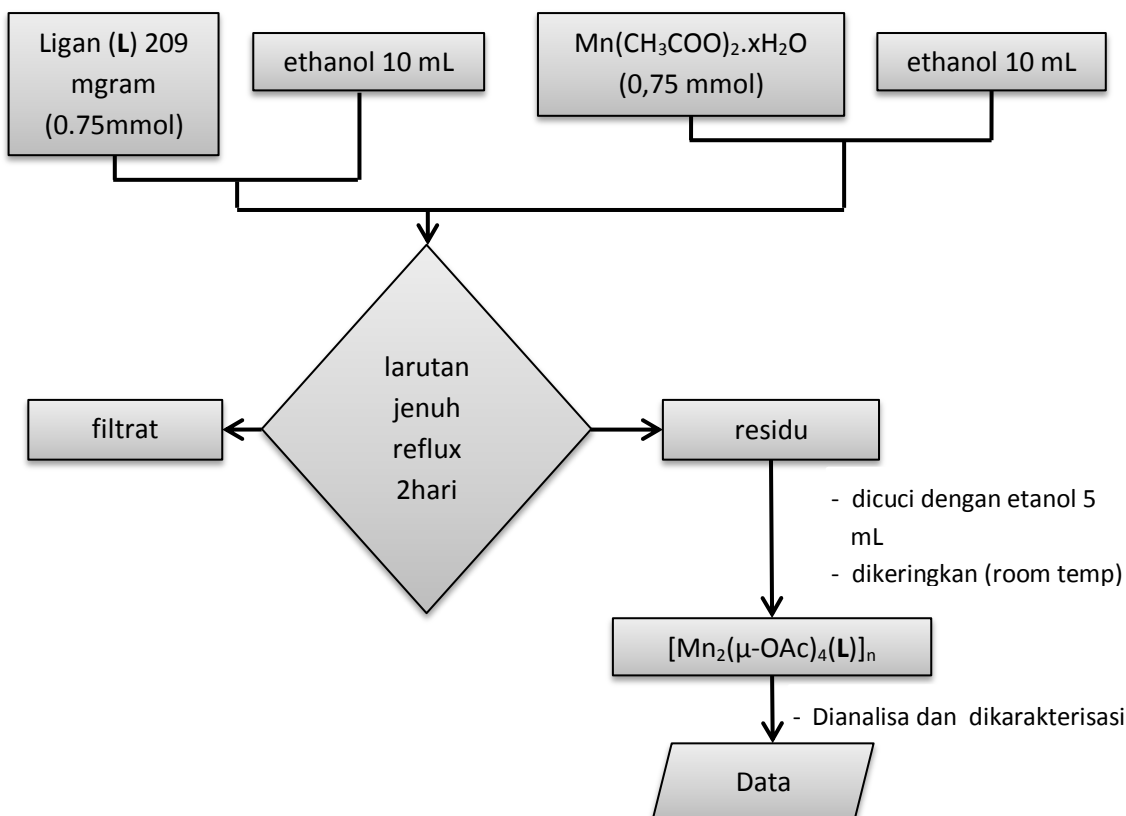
Ligan (**L**) 209 mgram (0.75mmol)

ethanol 10 mL

$Mn(CH_3COO)_2.xH_2O$ (0,75 mmol)

ethanol 10 mL

larutan jenuh reflux 2hari

filtrat

residu

- dicuci dengan etanol 5 mL
- dikeringkan (room temp)

$[Mn_2(\mu\text{-}OAc)_4(\mathbf{L})]_n$

- Dianalisa dan dikarakterisasi

Data